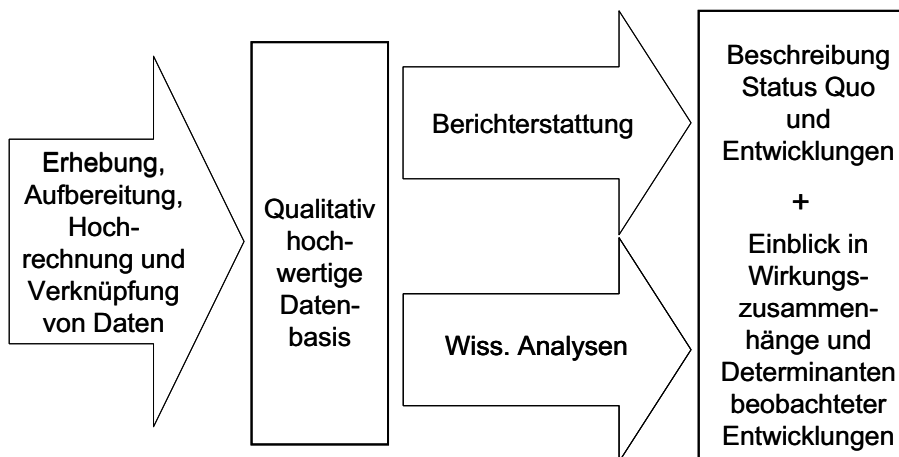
Erhebung, Aufbereitung, Hochrechnung und Verknüpfung von Daten

Qualitativ hochwertige Datenbasis

Berichterstattung

Wiss. Analysen

Beschreibung Status Quo und Entwicklungen

+

Einblick in Wirkungszusammenhänge und Determinanten beobachteter Entwicklungen